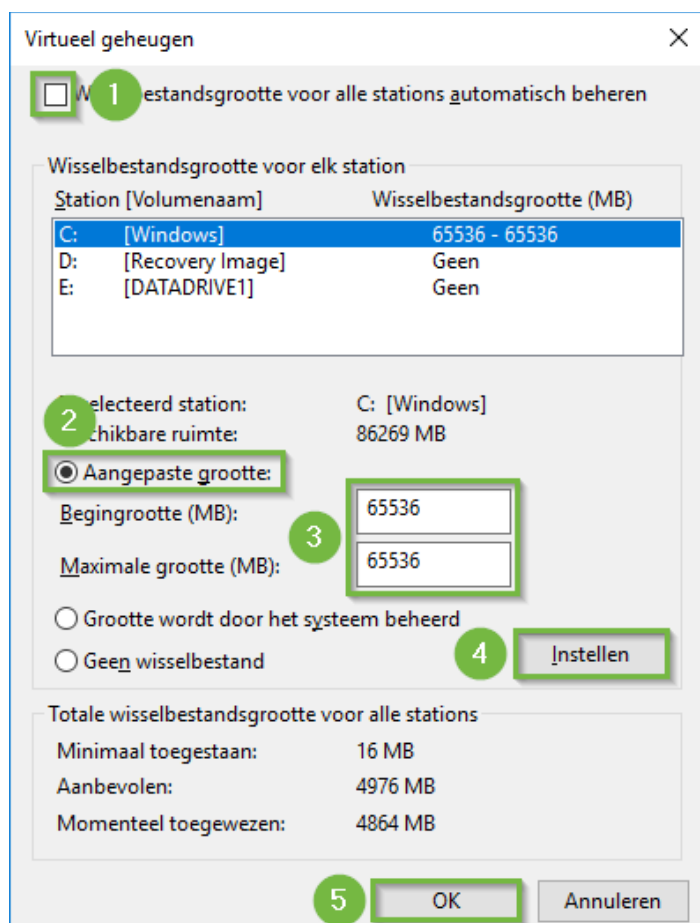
Virtueel geheugen

1 W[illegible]estandsgrootte voor alle stations automatisch beheren

Wisselbestandsgrootte voor elk station

| Station [Volumenaam] | | Wisselbestandsgrootte (MB) |
|---|---|---|
| C: | [Windows] | 65536 - 65536 |
| D: | [Recovery Image] | Geen |
| E: | [DATADRIVE1] | Geen |

2 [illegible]electeerd station: C: [Windows]
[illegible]chikbare ruimte: 86269 MB

Aangepaste grootte:
Begingrootte (MB): 3 65536
Maximale grootte (MB): 65536

Grootte wordt door het systeem beheerd
Geen wisselbestand
4 Instellen

Totale wisselbestandsgrootte voor alle stations
Minimaal toegestaan: 16 MB
Aanbevolen: 4976 MB
Momenteel toegewezen: 4864 MB

5 OK Annuleren